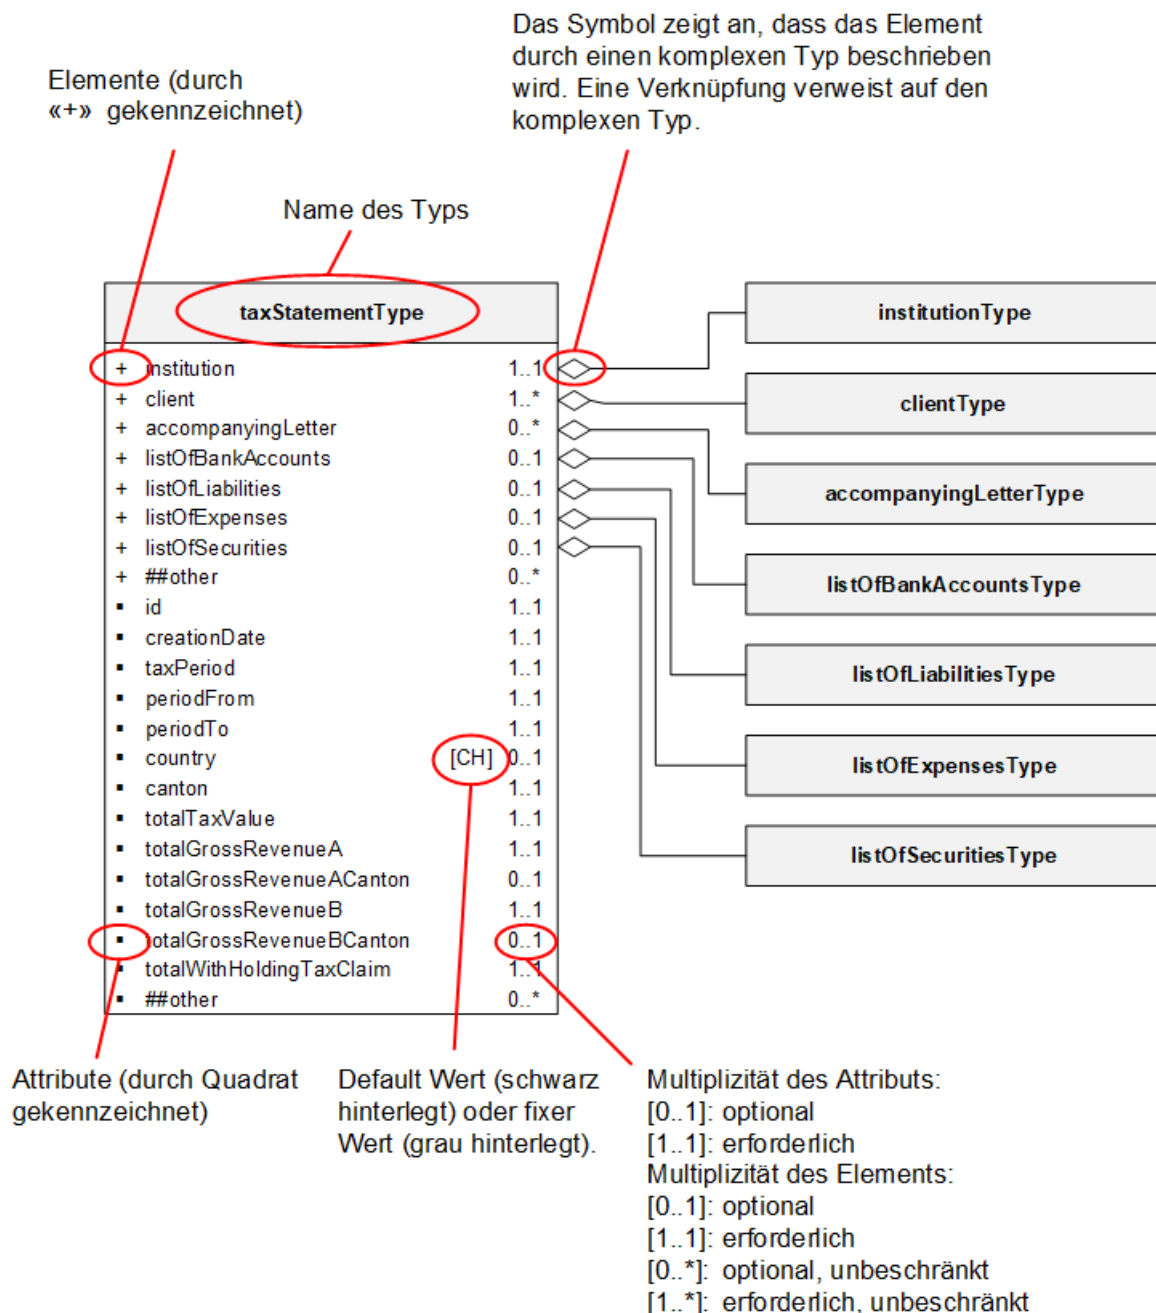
Elemente (durch «+» gekennzeichnet)

Das Symbol zeigt an, dass das Element durch einen komplexen Typ beschrieben wird. Eine Verknüpfung verweist auf den komplexen Typ.

Name des Typs

taxStatementType

| | | | |
|---|---|---|---|
| + | institution | | 1..1 |
| + | client | | 1..* |
| + | accompanyingLetter | | 0..* |
| + | listOfBankAccounts | | 0..1 |
| + | listOfLiabilities | | 0..1 |
| + | listOfExpenses | | 0..1 |
| + | listOfSecurities | | 0..1 |
| + | ##other | | 0..* |
| ▪ | id | | 1..1 |
| ▪ | creationDate | | 1..1 |
| ▪ | taxPeriod | | 1..1 |
| ▪ | periodFrom | | 1..1 |
| ▪ | periodTo | | 1..1 |
| ▪ | country | [CH] | 0..1 |
| ▪ | canton | | 1..1 |
| ▪ | totalTaxValue | | 1..1 |
| ▪ | totalGrossRevenueA | | 1..1 |
| ▪ | totalGrossRevenueACanton | | 0..1 |
| ▪ | totalGrossRevenueB | | 1..1 |
| ▪ | totalGrossRevenueBCanton | | 0..1 |
| ▪ | totalWithHoldingTaxClaim | | 1..1 |
| ▪ | ##other | | 0..* |

institutionType

clientType

accompanyingLetterType

listOfBankAccountsType

listOfLiabilitiesType

listOfExpensesType

listOfSecuritiesType

Attribute (durch Quadrat gekennzeichnet)

Default Wert (schwarz hinterlegt) oder fixer Wert (grau hinterlegt).

Multiplizität des Attributs:
[0..1]: optional
[1..1]: erforderlich
Multiplizität des Elements:
[0..1]: optional
[1..1]: erforderlich
[0..*]: optional, unbeschränkt
[1..*]: erforderlich, unbeschränkt